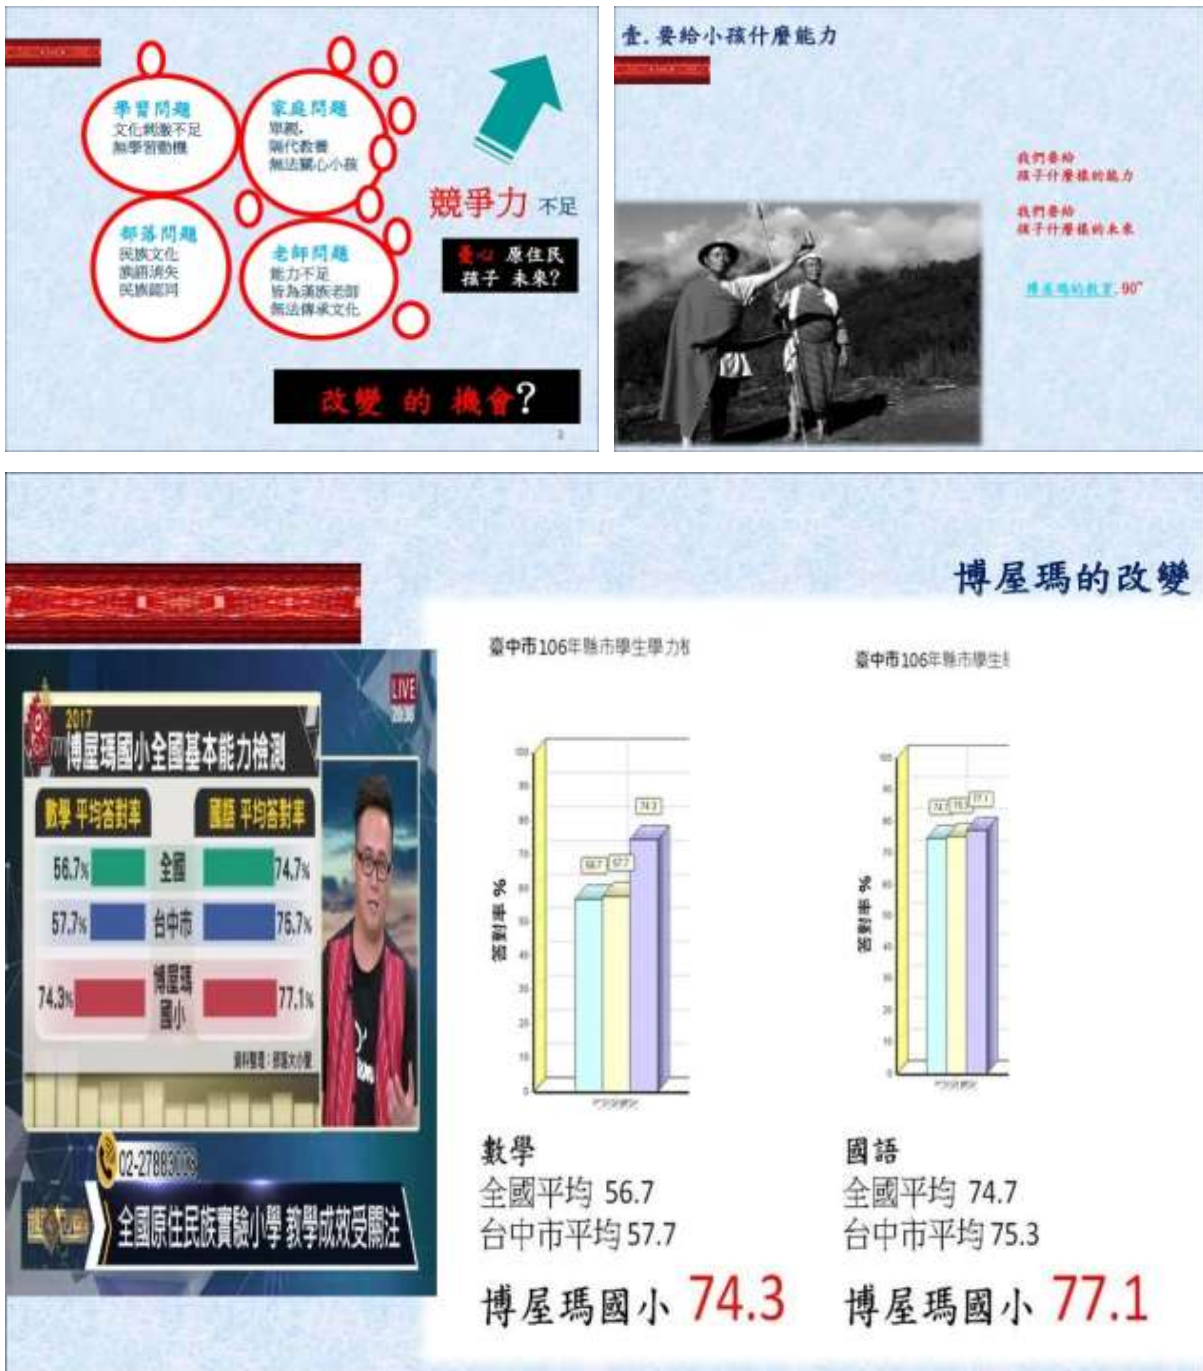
學習問題
文化刺激不足
無學習動機

家庭問題
單親、
隔代教養
無法關心小孩

部落問題
民族文化
族語消失
民族認同

老師問題
能力不足
皆為漢族老師
無法傳承文化

競爭力 不足

憂心 原住民 孩子 未來?

改變 的 機會?

3

壹. 要給小孩什麼能力

我們要給
孩子什麼樣的能力

我們要給
孩子什麼樣的未來

博屋瑪的教育_90"

博屋瑪的改變

2017
博屋瑪國小全國基本能力檢測

數學 平均答對率
國語 平均答對率

| 數學 | | 國語 |
|---|---|---|
| 56.7% | 全國 | 74.7% |
| 57.7% | 台中市 | 76.7% |
| 74.3% | 博屋瑪國小 | 77.1% |

資料整理:博屋瑪小學

LIVE

02-27883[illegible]

全國原住民族實驗小學 教學成效受關注

臺中市106年縣市學生學力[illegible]

臺中市106年縣市學生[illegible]

答對率 %

100
90
80
70
60
50
40
30
20
10
0

56.7 57.7 74.3

答對率 %

74.7 75.3 77.1

數學
全國平均 56.7
台中市平均 57.7
博屋瑪國小 74.3

國語
全國平均 74.7
台中市平均 75.3
博屋瑪國小 77.1